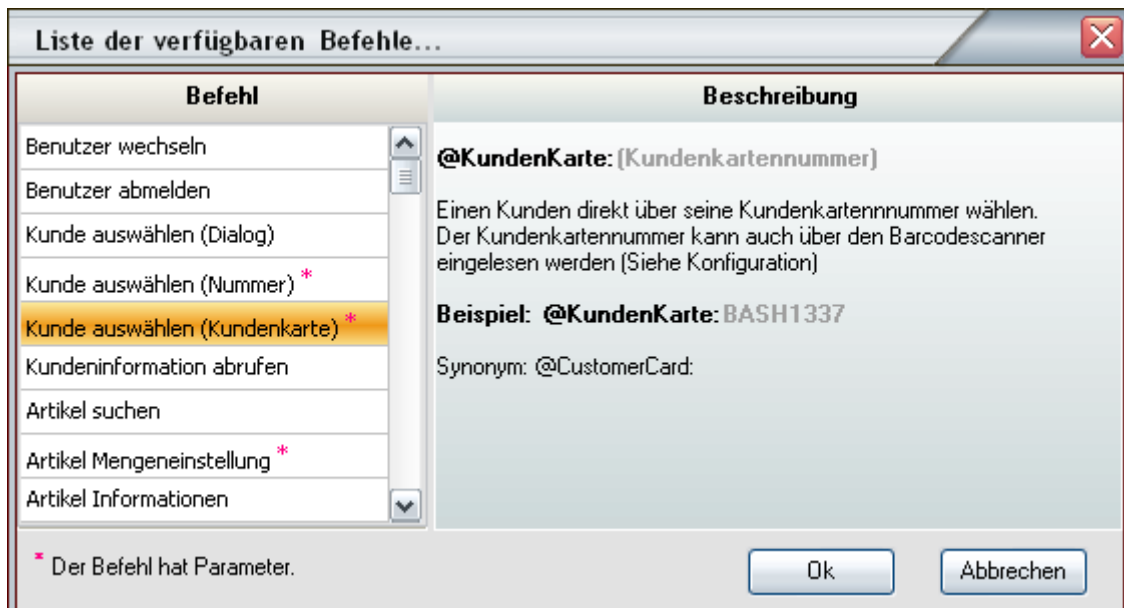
Liste der verfügbaren Befehle...

| Befehl | Beschreibung |
|---|---|
| Benutzer wechseln | |
| Benutzer abmelden | |
| Kunde auswählen (Dialog) | |
| Kunde auswählen (Nummer) * | |
| Kunde auswählen (Kundenkarte) * | |
| Kundeninformation abrufen | |
| Artikel suchen | |
| Artikel Mengeneinstellung * | |
| Artikel Informationen | |

@KundenKarte: (Kundenkartennummer)

Einen Kunden direkt über seine Kundenkartennnummer wählen. Der Kundenkartennummer kann auch über den Barcodescanner eingelesen werden (Siehe Konfiguration)

Beispiel: @KundenKarte: BASH1337

Synonym: @CustomerCard:

* Der Befehl hat Parameter.

Ok

Abbrechen